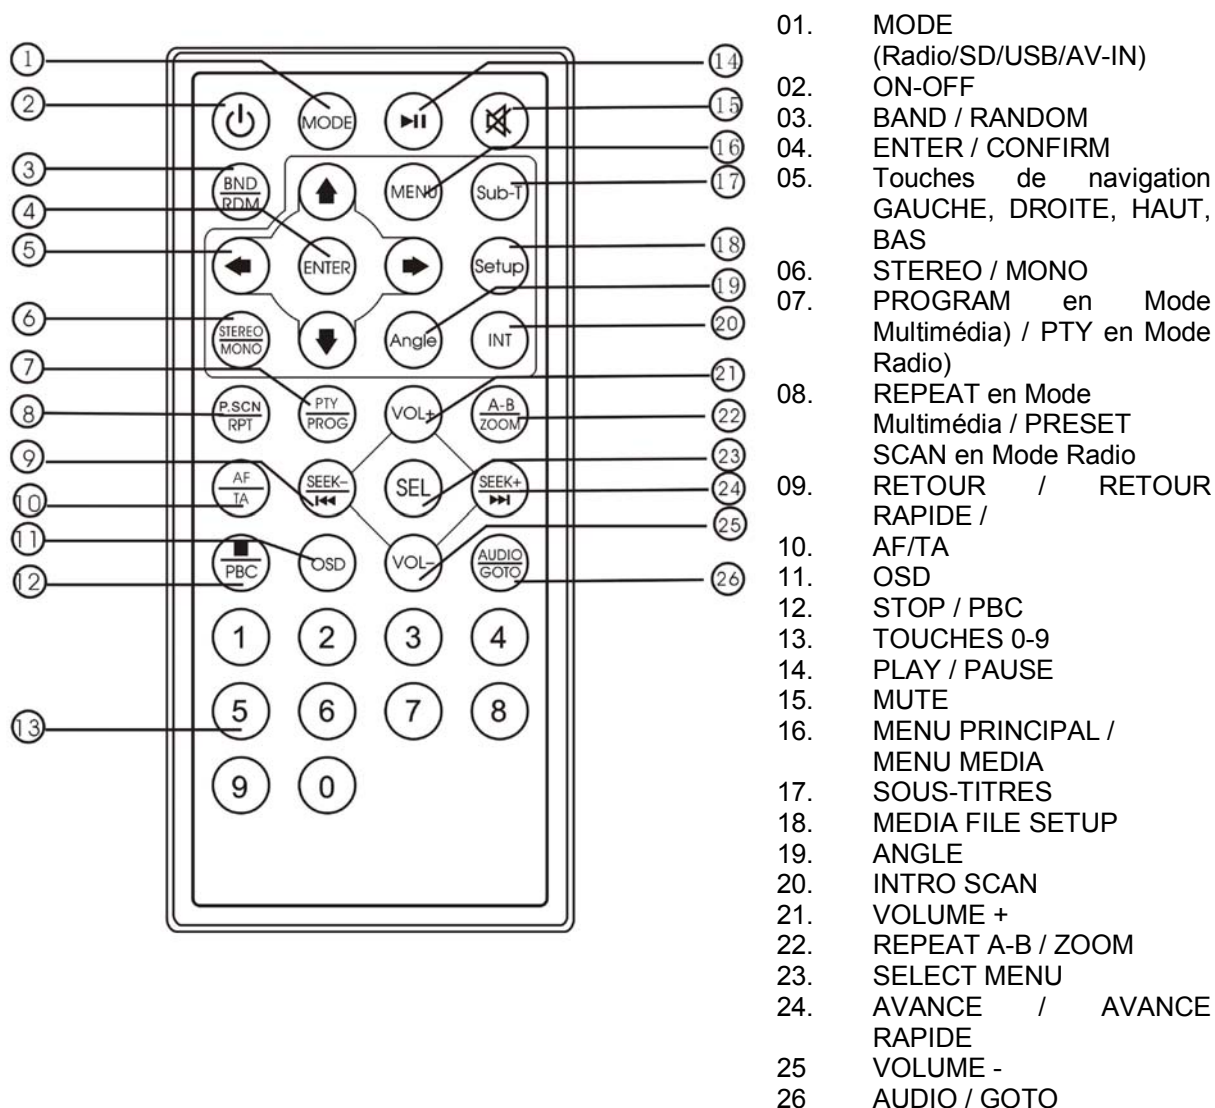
1 2 3 4 5 6 7 8 9 10 11 12 13 14 15 16 17 18 19 20 21 22 23 24 25 26

MODE
BND RDM
ENTER
MENU
Sub-T
Setup
STEREO MONO
Angle
INT
PTY PROG
VOL+
P.SCN RPT
A-B ZOOM
AF TA
SEEK– ⏮
SEL
SEEK+ ⏭
OSD
VOL–
■ PBC
AUDIO GOTO
1 2 3 4
5 6 7 8
9 0

01. MODE (Radio/SD/USB/AV-IN)
02. ON-OFF
03. BAND / RANDOM
04. ENTER / CONFIRM
05. Touches de navigation GAUCHE, DROITE, HAUT, BAS
06. STEREO / MONO
07. PROGRAM en Mode Multimédia) / PTY en Mode Radio)
08. REPEAT en Mode Multimédia / PRESET SCAN en Mode Radio
09. RETOUR / RETOUR RAPIDE /
10. AF/TA
11. OSD
12. STOP / PBC
13. TOUCHES 0-9
14. PLAY / PAUSE
15. MUTE
16. MENU PRINCIPAL / MENU MEDIA
17. SOUS-TITRES
18. MEDIA FILE SETUP
19. ANGLE
20. INTRO SCAN
21. VOLUME +
22. REPEAT A-B / ZOOM
23. SELECT MENU
24. AVANCE / AVANCE RAPIDE
25 VOLUME -
26 AUDIO / GOTO